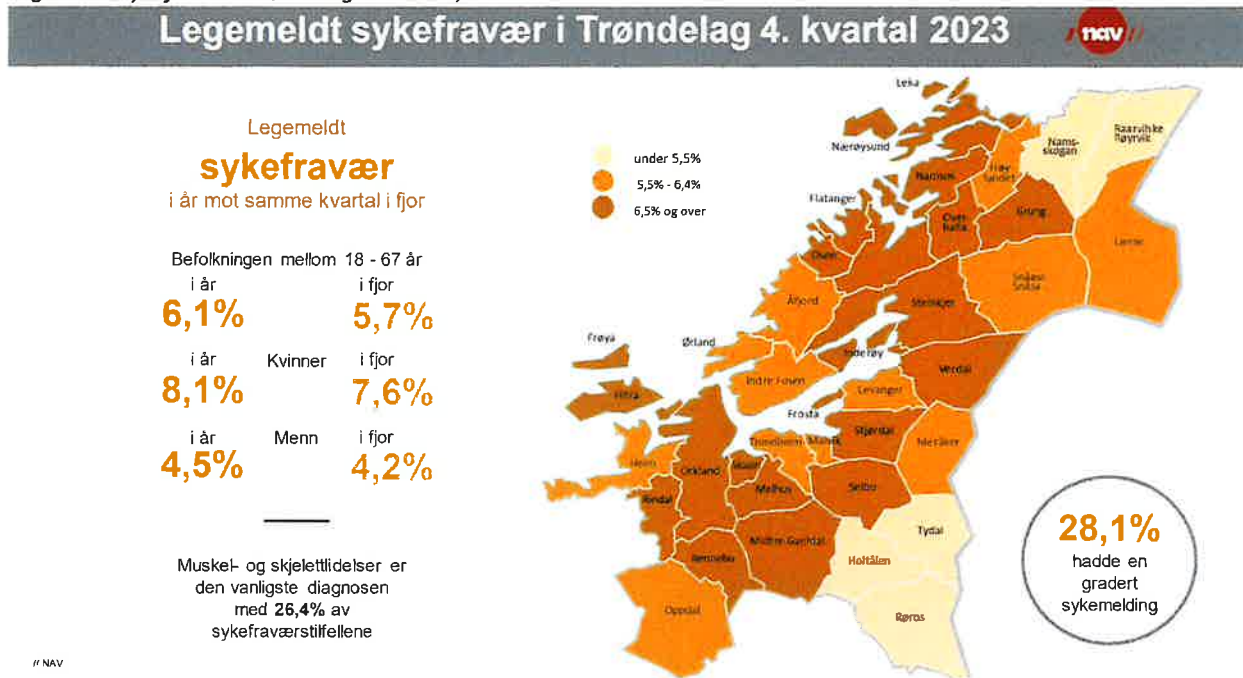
Legemeldt sykefravær i Trøndelag 4. kvartal 2023

nav

Legemeldt
sykefravær
i år mot samme kvartal i fjor

Befolkningen mellom 18 - 67 år
i år
6,1%
i fjor
5,7%

i år
8,1%
Kvinner
i fjor
7,6%

i år
4,5%
Menn
i fjor
4,2%

Muskel- og skjelettlidelser er den vanligste diagnosen med 26,4% av sykefraværstilfellene

under 5,5%
5,5% - 6,4%
6,5% og over

Leka
Nærøysund
Namsskogan
Raarvihke Røyrvik
Høylandet
Namsos
Flatanger
Overhalla
Grong
Osen
Lierne
Snåase Snåsa
Åfjord
Steinkjer
Frøya
Ørland
Inderøy
Verdal
Indre Fosen
Hitra
Levanger
Frosta
Stjørdal
Trondheim
Malvik
Meråker
Heim
Orkland
Skaun
Melhus
Selbu
Rindal
Tydal
Rennebu
Midtre Gauldal
Holtålen
Oppdal
Røros

28,1%
hadde en gradert sykemelding

NAV